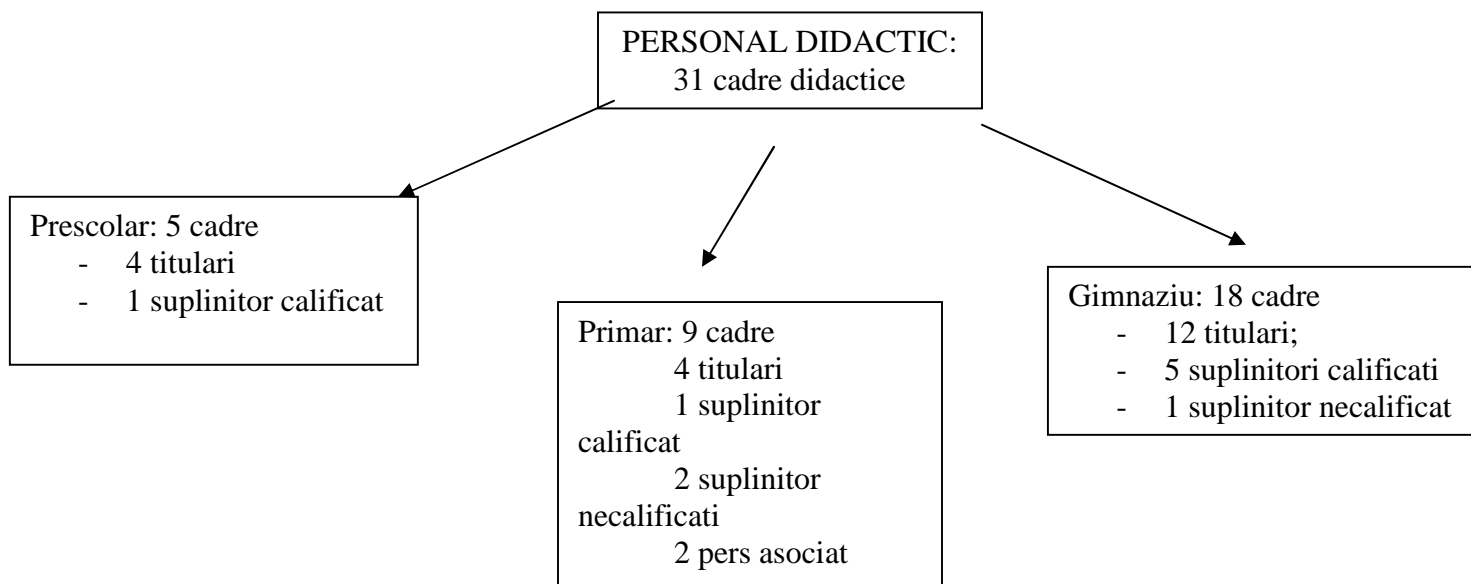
PERSONAL DIDACTIC:
31 cadre didactice

Prescolar: 5 cadre
- 4 titulari
- 1 suplinitor calificat

Primar: 9 cadre
4 titulari
1 suplinitor calificat
2 suplinitor necalificati
2 pers asociat

Gimnaziu: 18 cadre
- 12 titulari;
- 5 suplinitori calificati
- 1 suplinitor necalificat